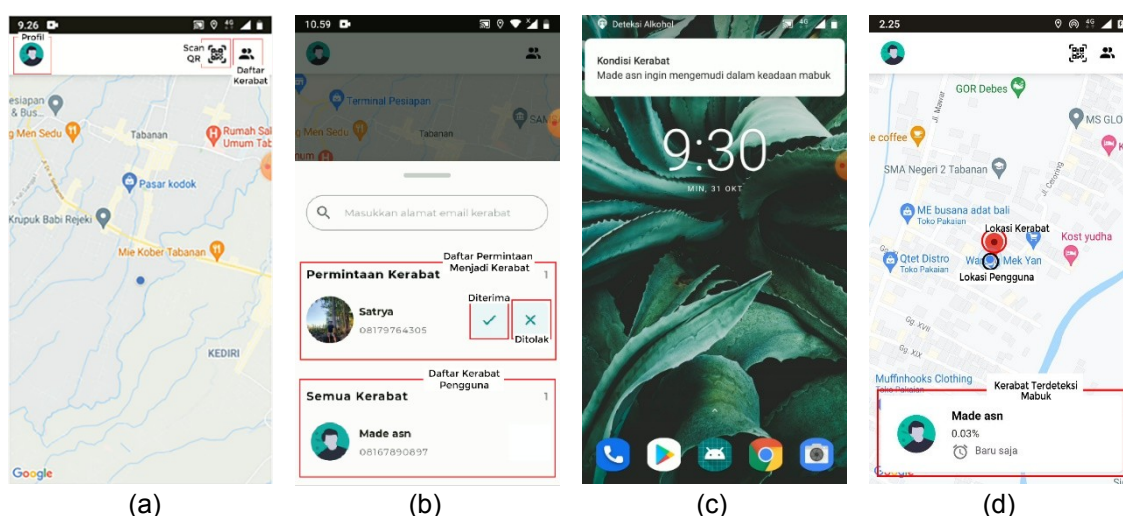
9.26

Profil

Scan QR

Daftar Kerabat

esiapan & Bus...

Men Sedu

Tabanan

Rumah Sak Umum Tab

Pasar kodok

Krupuk Babi Rejeki

Mie Kober Tabanan

KEDIRI

Google

(a)

10.59

Terminal Pesiapan

Men Sedu

Tabanan

SAM

Masukkan alamat email kerabat

Daftar Permintaan Menjadi Kerabat

Permintaan Kerabat 1

Diterima

Satrya

08179764305

Ditolak

Daftar Kerabat Pengguna

Semua Kerabat 1

Made asn

08167890897

(b)

Deteksi Alkohol

Kondisi Kerabat

Made asn ingin mengemudi dalam keadaan mabuk

9:30

MIN, 31 OKT

(c)

2.25

GOR Debes

MS GLO

e coffee

SMA Negeri 2 Tabanan

ME busana adat bali
Toko Pakaian

Lokasi Kerabat

Kost yudha

Qtet Distro
Toko Pakaian

Wa Mek Yan

Lokasi Pengguna

Muffinhooks Clothing

Kerabat Terdeteksi Mabuk

Made asn

0.03%

Baru saja

(d)